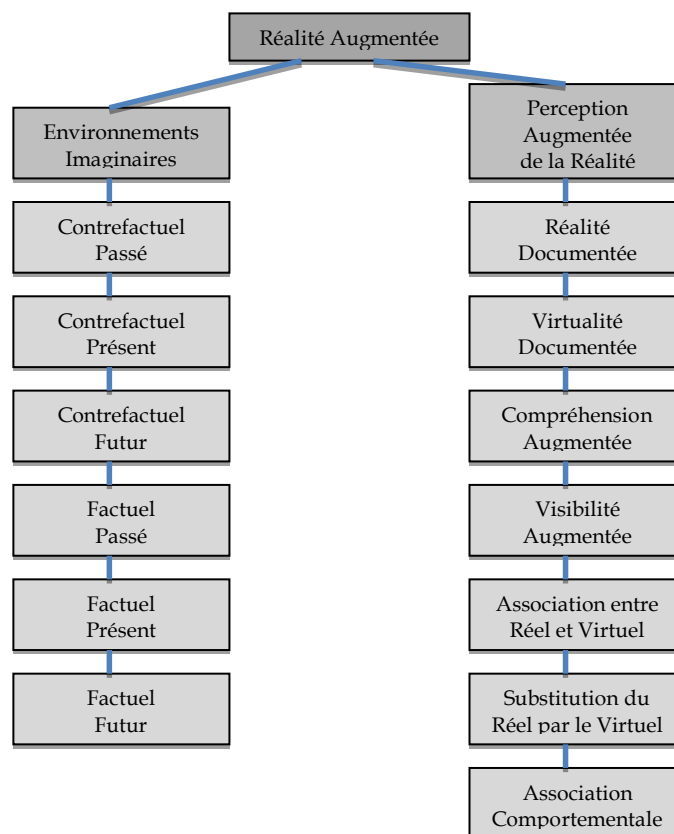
Réalité Augmentée

Environnements Imaginaires

Contrefactuel Passé

Contrefactuel Présent

Contrefactuel Futur

Factuel Passé

Factuel Présent

Factuel Futur

Perception Augmentée de la Réalité

Réalité Documentée

Virtualité Documentée

Compréhension Augmentée

Visibilité Augmentée

Association entre Réel et Virtuel

Substitution du Réel par le Virtuel

Association Comportementale